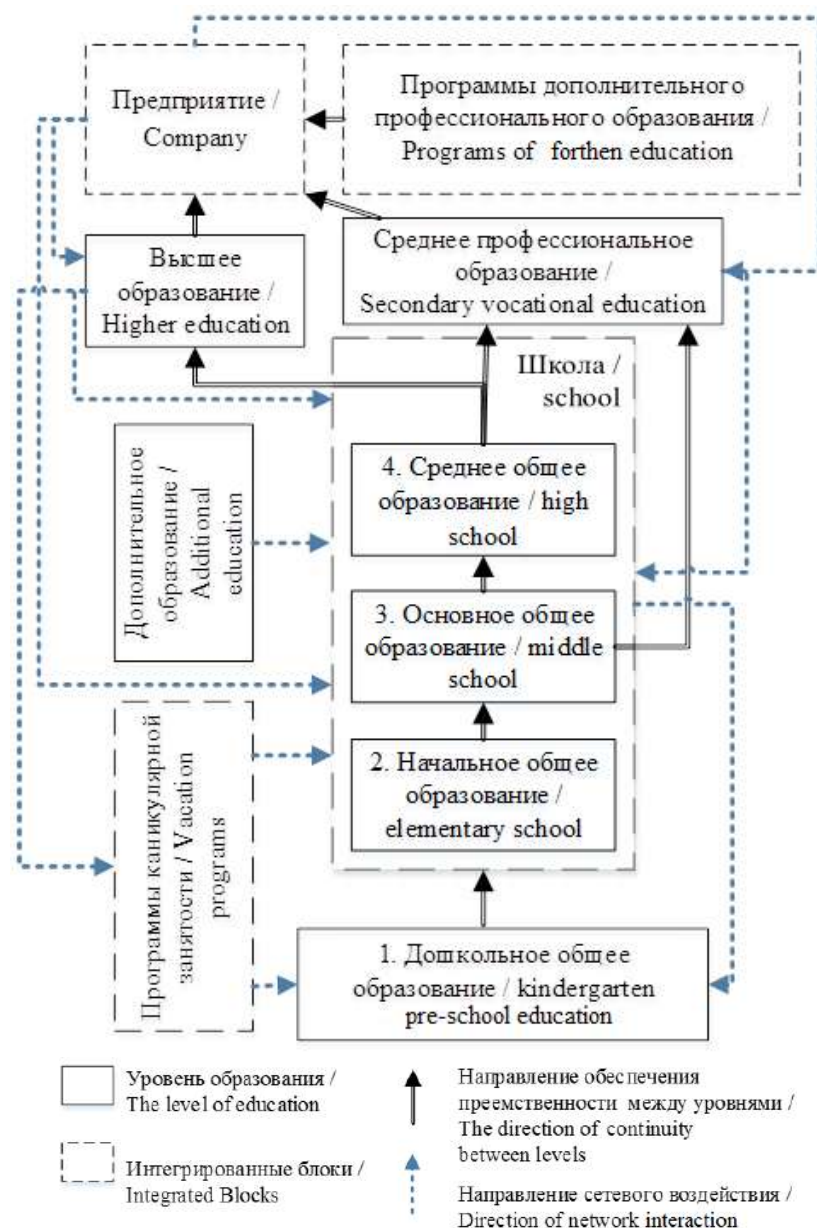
Предприятие / Company

Программы дополнительного профессионального образования / Programs of forthen education

Высшее образование / Higher education

Среднее профессиональное образование / Secondary vocational education

Школа / school

Дополнительное образование / Additional education

4. Среднее общее образование / high school

3. Основное общее образование / middle school

Программы каникулярной занятости / Vacation programs

2. Начальное общее образование / elementary school

1. Дошкольное общее образование / kindergarten pre-school education

Уровень образования / The level of education

Интегрированные блоки / Integrated Blocks

Направление обеспечения преемственности между уровнями / The direction of continuity between levels

Направление сетевого воздействия / Direction of network interaction